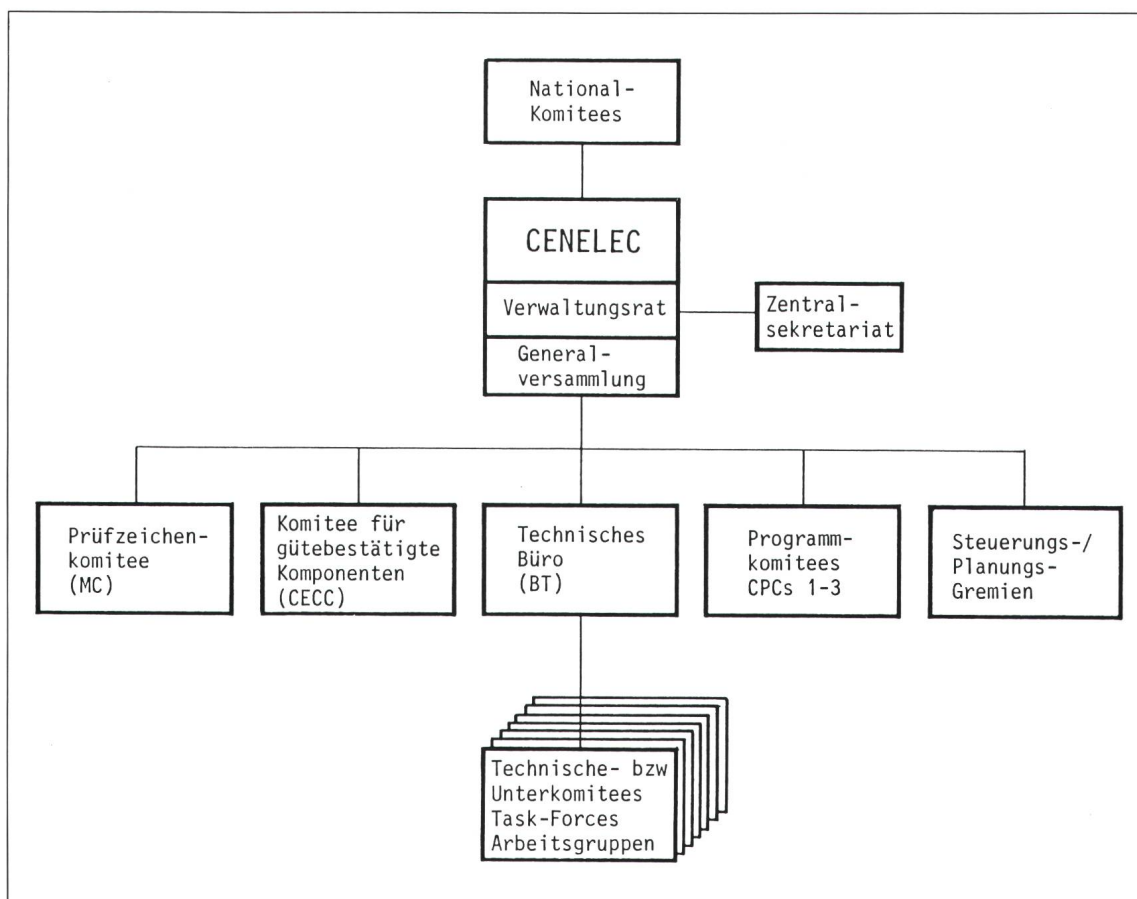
National-Komitees

CENELEC

Verwaltungsrat

Zentral-sekretariat

General-versammlung

Prüfzeichen-komitee (MC)

Komitee für gütebestätigte Komponenten (CECC)

Technisches Büro (BT)

Programm-komitees CPCs 1-3

Steuerungs-/ Planungs-Gremien

Technische- bzw Unterkomitees Task-Forces Arbeitsgruppen